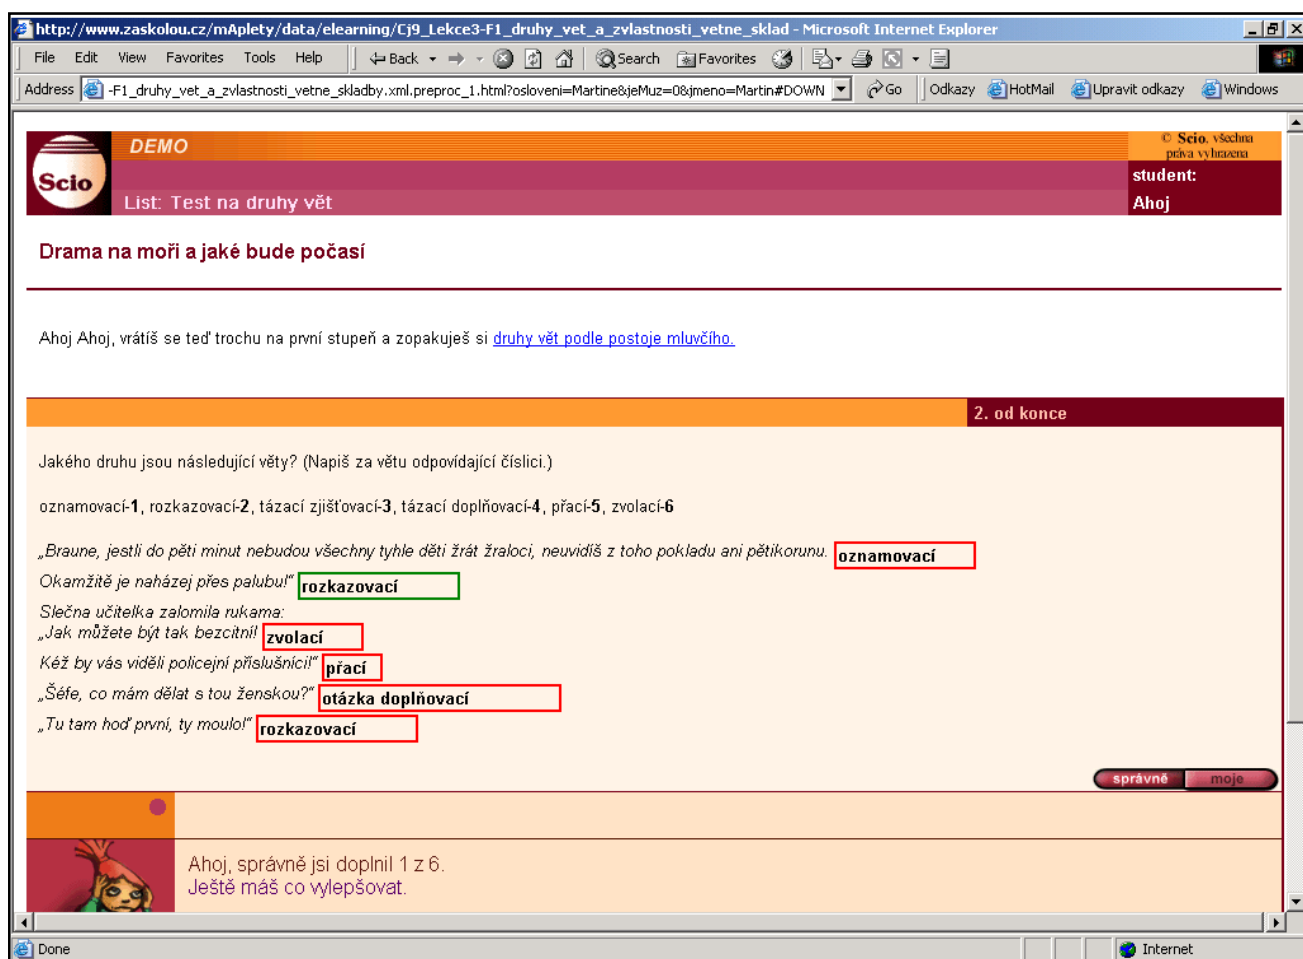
http://www.zaskolou.cz/mAplety/data/elearning/Cj9_Lekce3-F1_druhy_vet_a_zvlastnosti_vetne_sklad - Microsoft Internet Explorer

File Edit View Favorites Tools Help Back Search Favorites

Address -F1_druhy_vet_a_zvlastnosti_vetne_skladby.xml.preproc_1.html?osloveni=Martine&jeMuz=0&jmeno=Martin#DOWN Go Odkazy HotMail Upravit odkazy Windows

Scio

DEMO

© Scio, všechna práva vyhrazena

student:

Ahoj

List: Test na druhy vět

Drama na moři a jaké bude počasí

Ahoj Ahoj, vrátíš se teď trochu na první stupeň a zopakuješ si druhy vět podle postoje mluvčího.

2. od konce

Jakého druhu jsou následující věty? (Napiš za větu odpovídající číslici.)

oznamovací-**1**, rozkazovací-**2**, tázací zjišťovací-**3**, tázací doplňovací-**4**, přací-**5**, zvolací-**6**

„Braune, jestli do pěti minut nebudou všechny tyhle děti žrát žraloci, neuvidíš z toho pokladu ani pětikorunu. oznamovací

Okamžitě je naházej přes palubu!" rozkazovací

Slečna učitelka zalomila rukama:

„Jak můžete být tak bezcitní! zvolací

Kéž by vás viděli policejní příslušníci!" prací

„Šéfe, co mám dělat s tou ženskou?" otázka doplňovací

„Tu tam hoď první, ty moulo!" rozkazovací

správně moje

Ahoj, správně jsi doplnil 1 z 6.
Ještě máš co vylepšovat.

Done

Internet